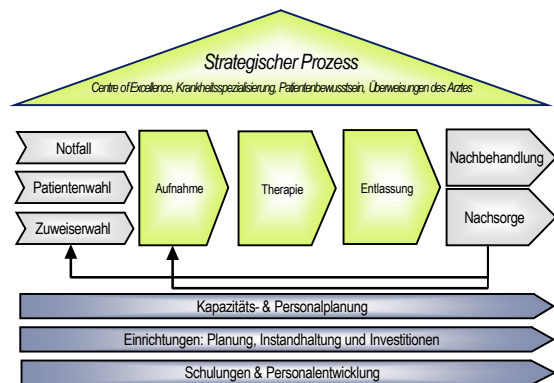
Strategischer Prozess

Centre of Excellence, Krankheitsspezialisierung, Patientenbewusstsein, Überweisungen des Arztes

Notfall

Patientenwahl

Zuweiserwahl

Aufnahme

Therapie

Entlassung

Nachbehandlung

Nachsorge

Kapazitäts- & Personalplanung

Einrichtungen: Planung, Instandhaltung und Investitionen

Schulungen & Personalentwicklung